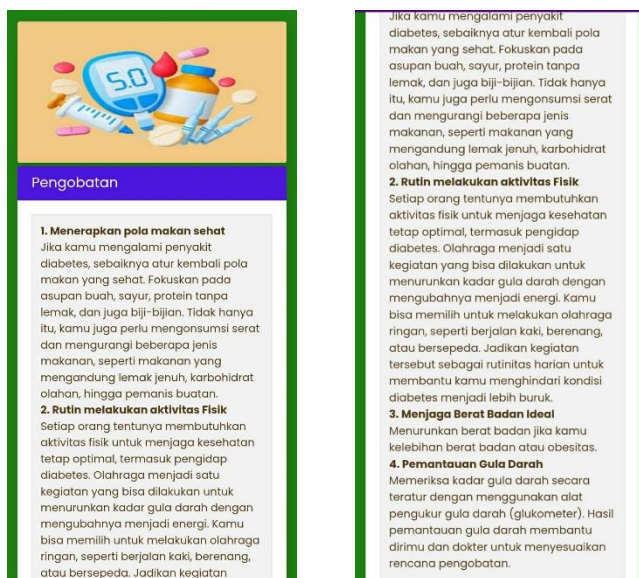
5.0

Pengobatan

**1. Menerapkan pola makan sehat**
Jika kamu mengalami penyakit diabetes, sebaiknya atur kembali pola makan yang sehat. Fokuskan pada asupan buah, sayur, protein tanpa lemak, dan juga biji-bijian. Tidak hanya itu, kamu juga perlu mengonsumsi serat dan mengurangi beberapa jenis makanan, seperti makanan yang mengandung lemak jenuh, karbohidrat olahan, hingga pemanis buatan.
**2. Rutin melakukan aktivitas Fisik**
Setiap orang tentunya membutuhkan aktivitas fisik untuk menjaga kesehatan tetap optimal, termasuk pengidap diabetes. Olahraga menjadi satu kegiatan yang bisa dilakukan untuk menurunkan kadar gula darah dengan mengubahnya menjadi energi. Kamu bisa memilih untuk melakukan olahraga ringan, seperti berjalan kaki, berenang, atau bersepeda. Jadikan kegiatan

Jika kamu mengalami penyakit diabetes, sebaiknya atur kembali pola makan yang sehat. Fokuskan pada asupan buah, sayur, protein tanpa lemak, dan juga biji-bijian. Tidak hanya itu, kamu juga perlu mengonsumsi serat dan mengurangi beberapa jenis makanan, seperti makanan yang mengandung lemak jenuh, karbohidrat olahan, hingga pemanis buatan.
**2. Rutin melakukan aktivitas Fisik**
Setiap orang tentunya membutuhkan aktivitas fisik untuk menjaga kesehatan tetap optimal, termasuk pengidap diabetes. Olahraga menjadi satu kegiatan yang bisa dilakukan untuk menurunkan kadar gula darah dengan mengubahnya menjadi energi. Kamu bisa memilih untuk melakukan olahraga ringan, seperti berjalan kaki, berenang, atau bersepeda. Jadikan kegiatan tersebut sebagai rutinitas harian untuk membantu kamu menghindari kondisi diabetes menjadi lebih buruk.
**3. Menjaga Berat Badan Ideal**
Menurunkan berat badan jika kamu kelebihan berat badan atau obesitas.
**4. Pemantauan Gula Darah**
Memeriksa kadar gula darah secara teratur dengan menggunakan alat pengukur gula darah (glukometer). Hasil pemantauan gula darah membantu dirimu dan dokter untuk menyesuaikan rencana pengobatan.